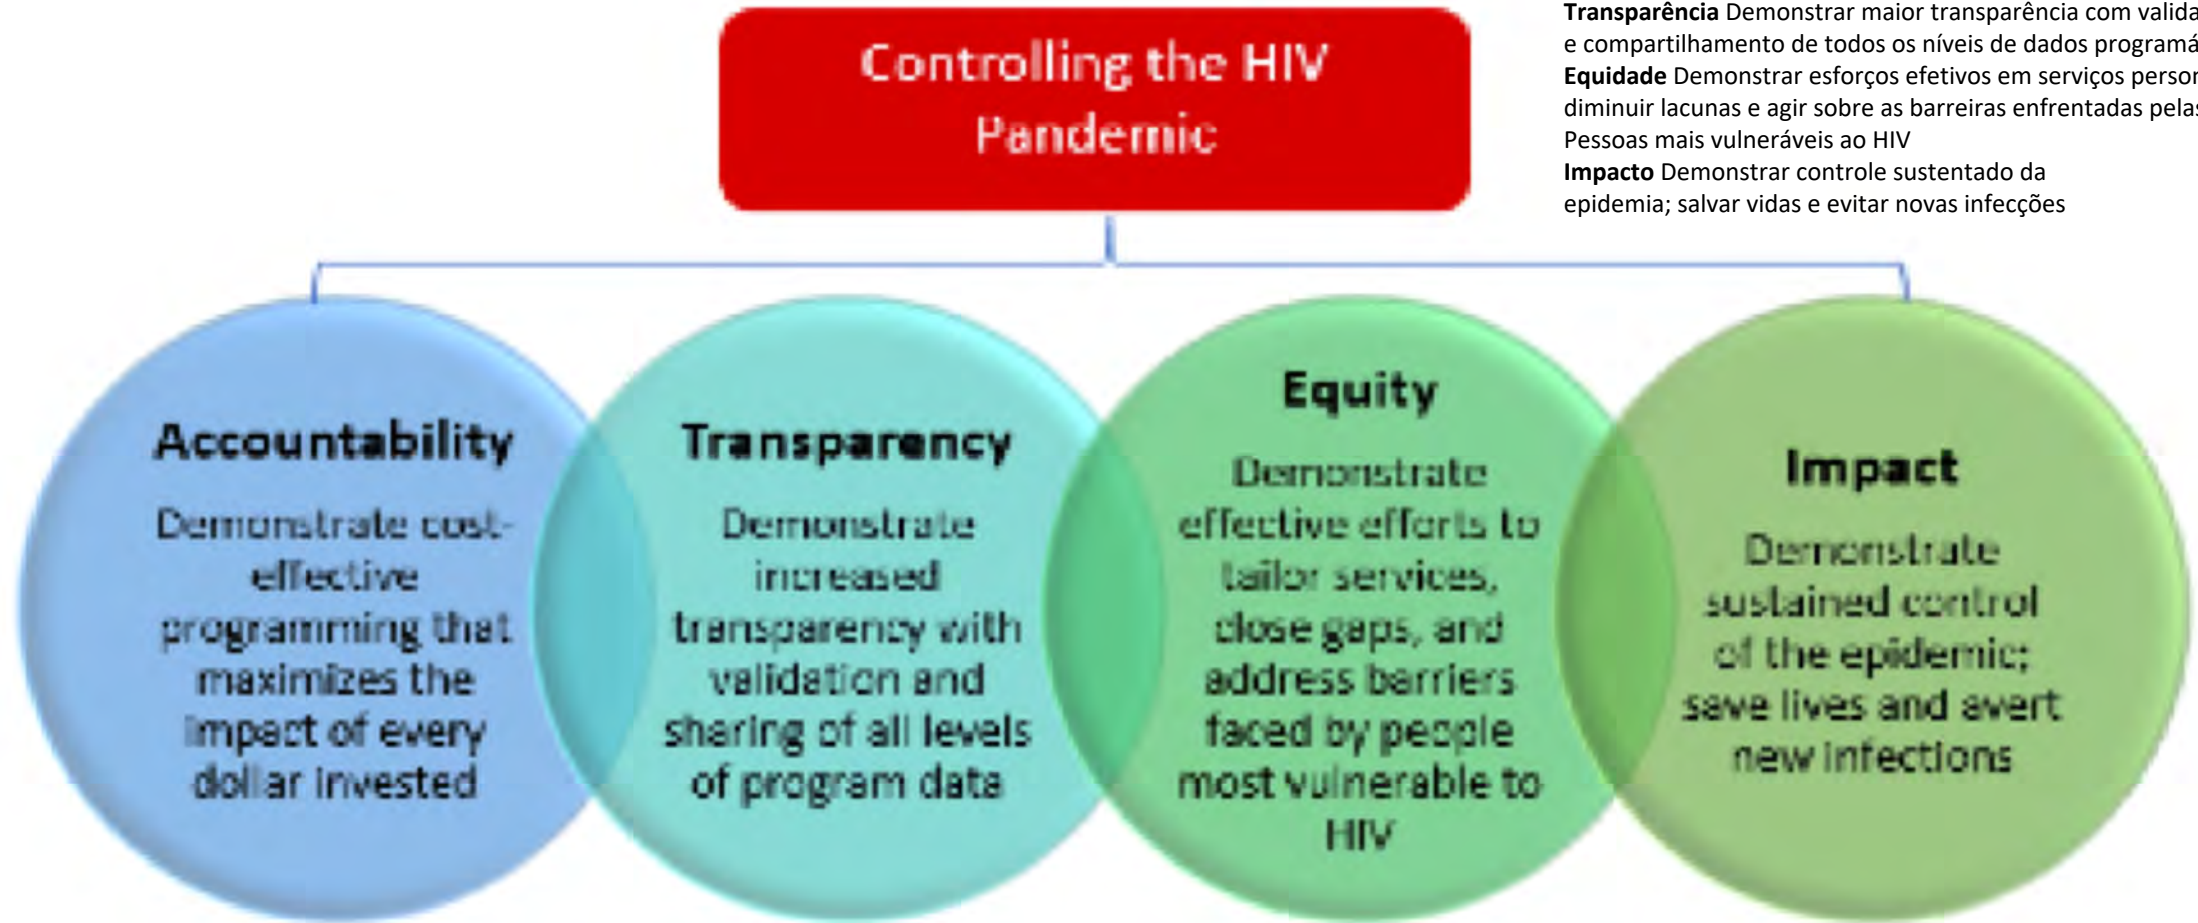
Transparência Demonstrar maior transparência com valida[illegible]
e compartilhamento de todos os níveis de dados programá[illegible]
Equidade Demonstrar esforços efetivos em serviços perso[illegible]
diminuir lacunas e agir sobre as barreiras enfrentadas pela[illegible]
Pessoas mais vulneráveis ao HIV
Impacto Demonstrar controle sustentado da epidemia; salvar vidas e evitar novas infecções

Controlling the HIV Pandemic

Accountability
Demonstrate cost-effective programming that maximizes the impact of every dollar invested

Transparency
Demonstrate increased transparency with validation and sharing of all levels of program data

Equity
Demonstrate effective efforts to tailor services, close gaps, and address barriers faced by people most vulnerable to HIV

Impact
Demonstrate sustained control of the epidemic; save lives and avert new infections